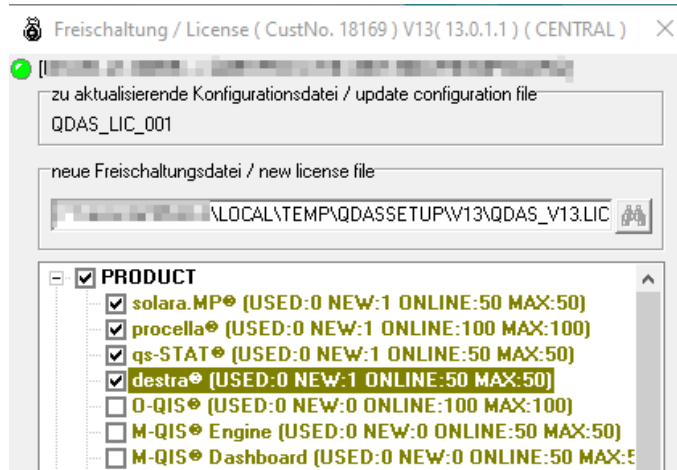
Freischaltung / License ( CustNo. 18169 ) V13( 13.0.1.1 ) ( CENTRAL )

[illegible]

zu aktualisierende Konfigurationsdatei / update configuration file
QDAS_LIC_001

neue Freischaltungsdatei / new license file
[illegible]\LOCAL\TEMP\QDASSETUP\V13\QDAS_V13.LIC

PRODUCT
solara.MP® (USED:0 NEW:1 ONLINE:50 MAX:50)
procella® (USED:0 NEW:1 ONLINE:100 MAX:100)
qs-STAT® (USED:0 NEW:1 ONLINE:50 MAX:50)
destra® (USED:0 NEW:1 ONLINE:50 MAX:50)
O-QIS® (USED:0 NEW:0 ONLINE:100 MAX:100)
M-QIS® Engine (USED:0 NEW:0 ONLINE:50 MAX:50)
M-QIS® Dashboard (USED:0 NEW:0 ONLINE:50 MAX:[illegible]